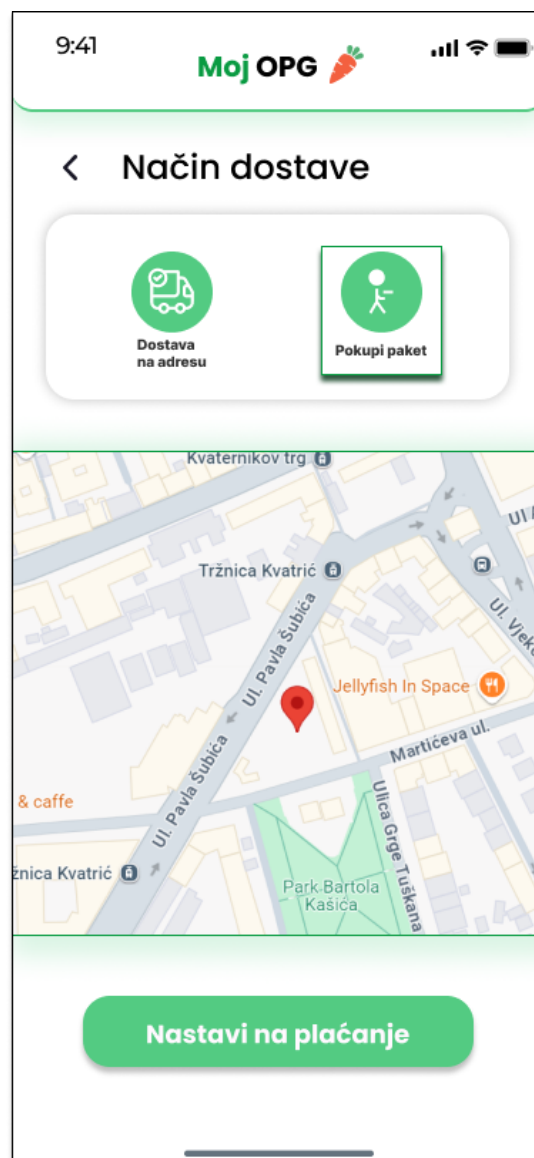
9:41

Moj OPG

Način dostave

Dostava na adresu

Pokupi paket

Kvaternikov trg

Ul.

Tržnica Kvatrić

Ul. Vjeko

Ul. Pavla Šubića

Jellyfish In Space

Martićeva ul.

Ul. Pavla Šubića

& caffe

žnica Kvatrić

Ulica Grge Tuškana

Park Bartola Kašića

Nastavi na plaćanje